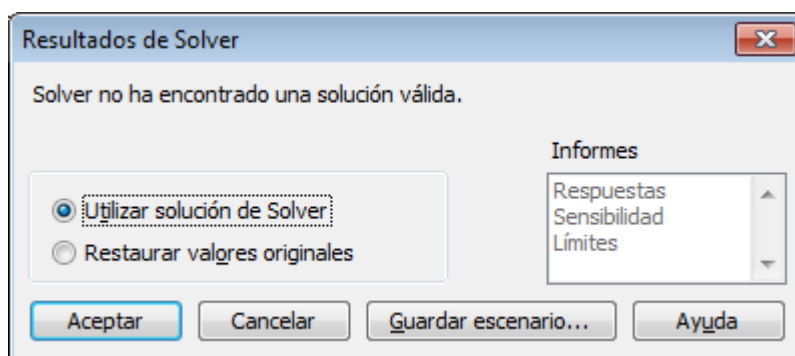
Resultados de Solver

Solver no ha encontrado una solución válida.

Informes

Utilizar solución de Solver

Restaurar valores originales

Respuestas
Sensibilidad
Límites

Aceptar

Cancelar

Guardar escenario...

Ayuda